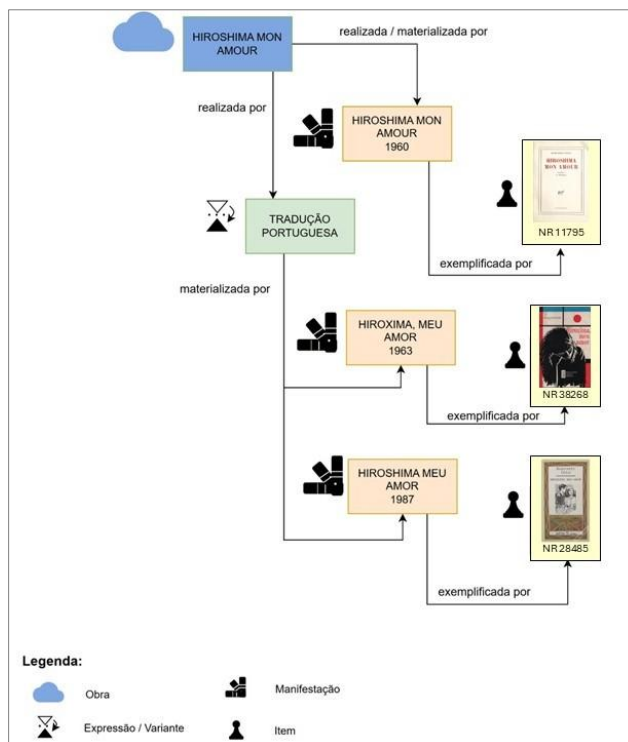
HIROSHIMA MON AMOUR

realizada / materializada por

realizada por

HIROSHIMA MON AMOUR
1960

HIROSHIMA MON AMOUR

NR 11795

TRADUÇÃO PORTUGUESA

exemplificada por

materializada por

HIROXIMA, MEU AMOR
1963

NR 38268

exemplificada por

HIROSHIMA MEU AMOR
1987

NR 28485

exemplificada por

Legenda:

Obra

Manifestação

Expressão / Variante

Item